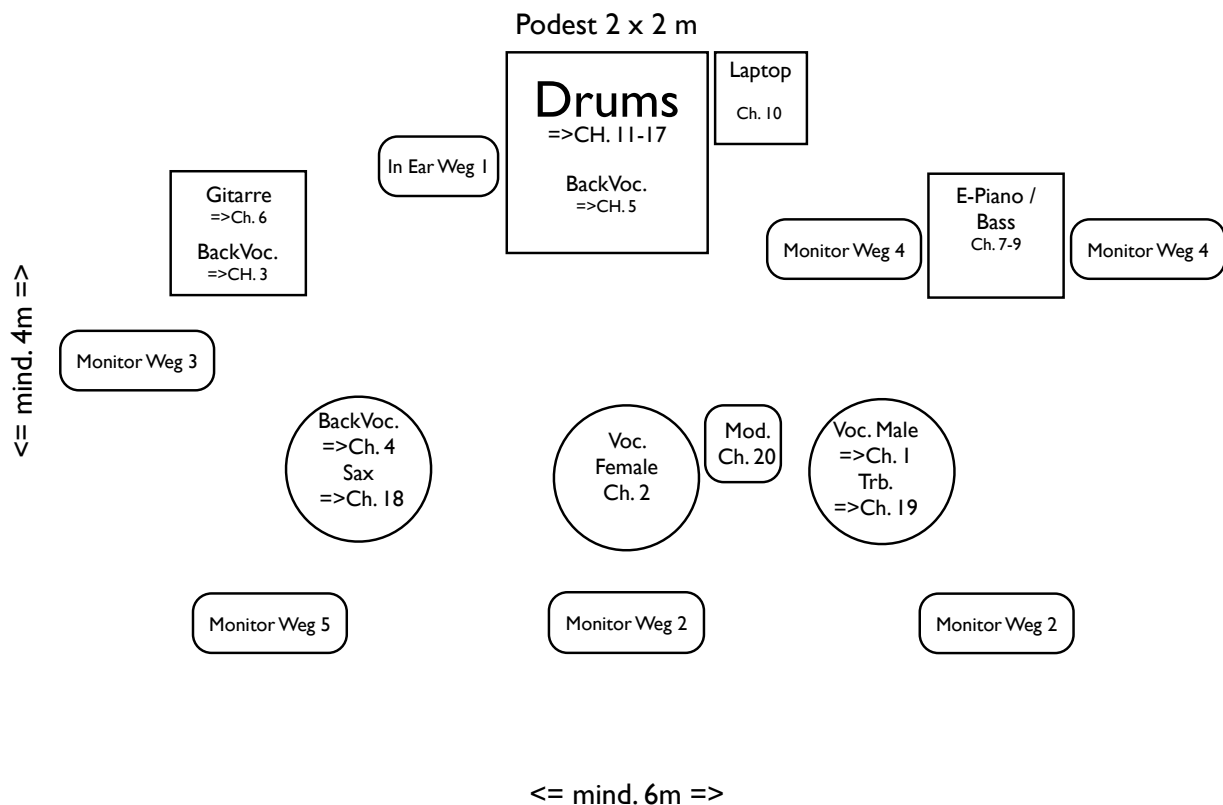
Podest 2 x 2 m

Drums
=>CH. 11-17

BackVoc.
=>CH. 5

Laptop
Ch. 10

In Ear Weg 1

Gitarre
=>Ch. 6

BackVoc.
=>CH. 3

E-Piano / Bass
Ch. 7-9

Monitor Weg 4

Monitor Weg 4

<= mind. 4m =>

Monitor Weg 3

BackVoc.
=>Ch. 4
Sax
=>Ch. 18

Voc.
Female
Ch. 2

Mod.
Ch. 20

Voc. Male
=>Ch. 1
Trb.
=>Ch. 19

Monitor Weg 5

Monitor Weg 2

Monitor Weg 2

<= mind. 6m =>